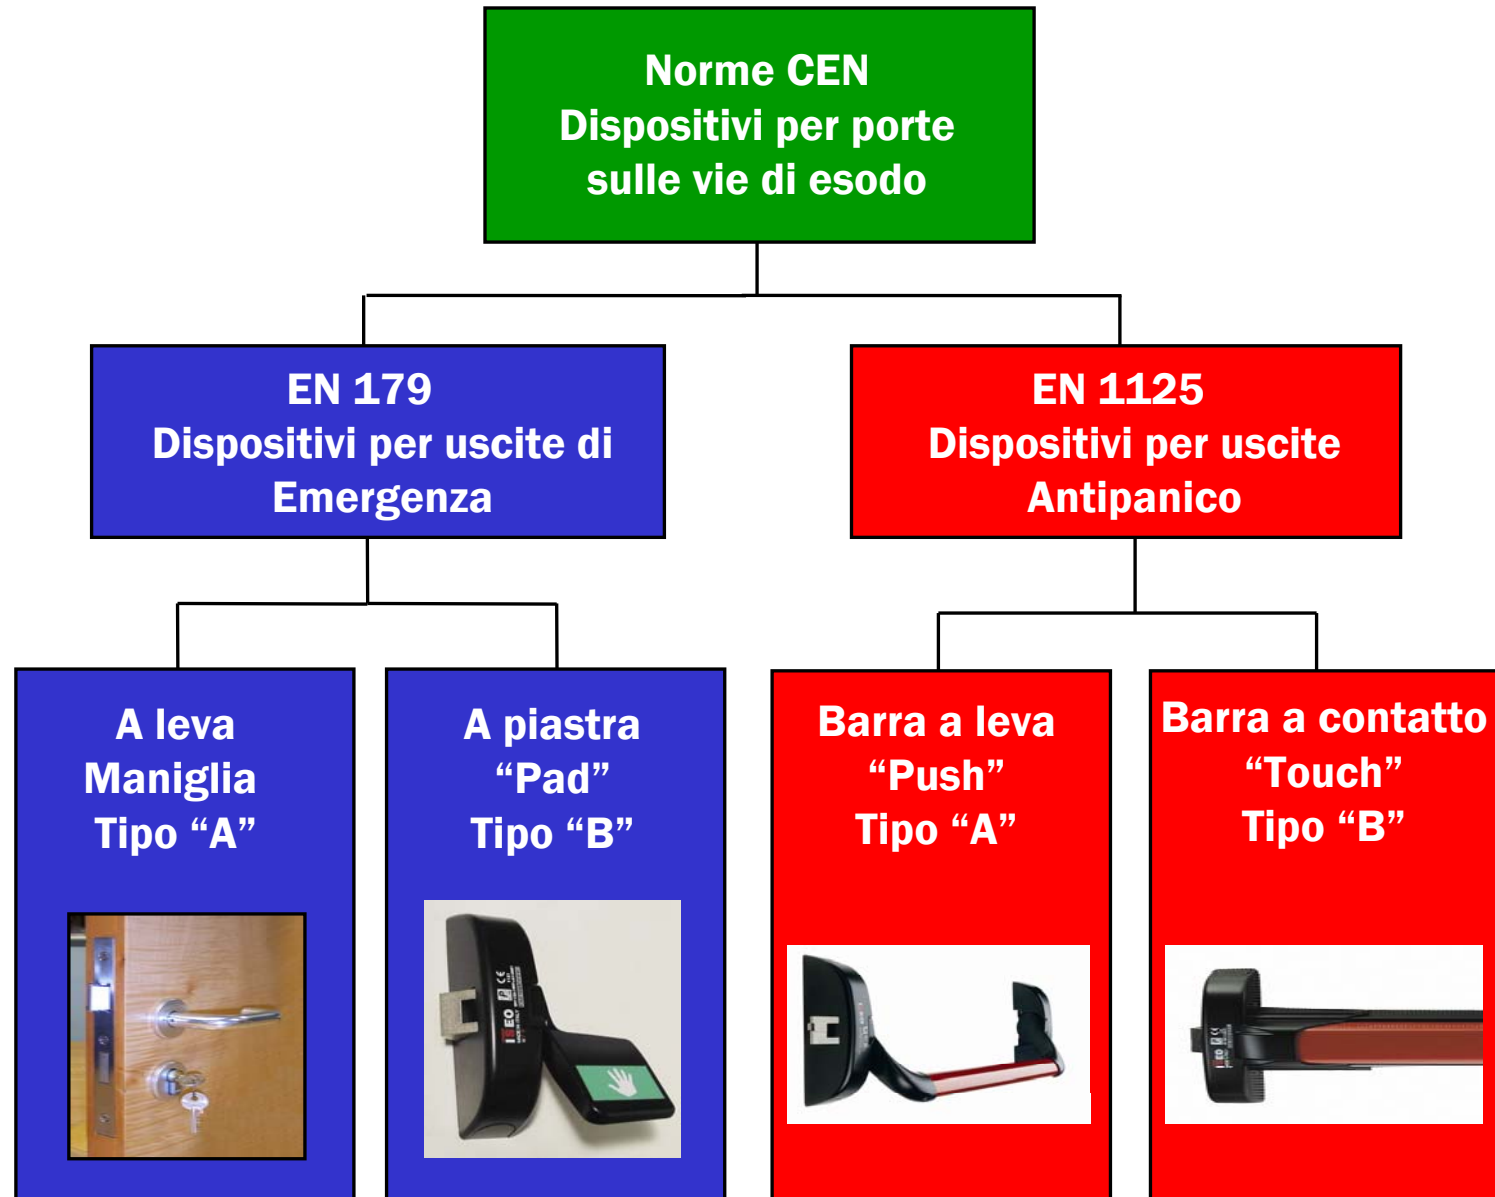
Norme CEN
Dispositivi per porte sulle vie di esodo

EN 179
Dispositivi per uscite di Emergenza

EN 1125
Dispositivi per uscite Antipanico

A leva
Maniglia
Tipo “A”

A piastra
“Pad”
Tipo “B”

Barra a leva
“Push”
Tipo “A”

Barra a contatto
“Touch”
Tipo “B”